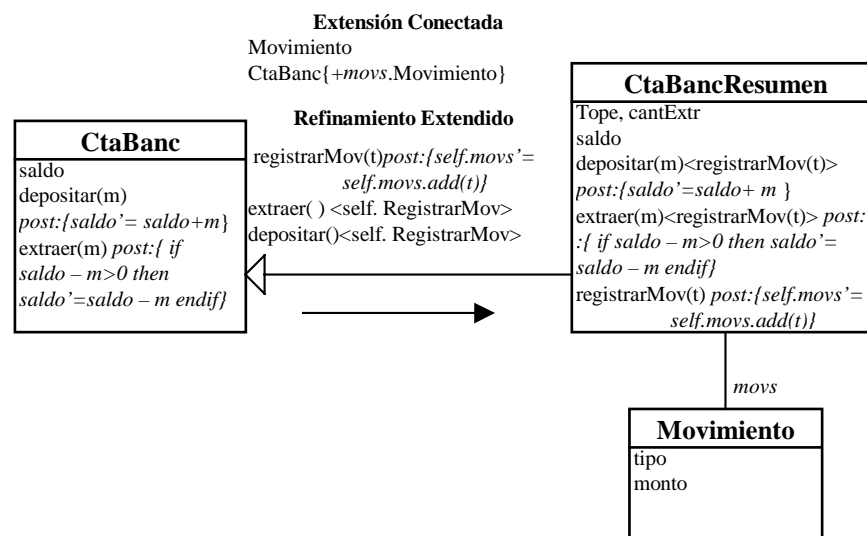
**Extensión Conectada**
Movimiento
CtaBanc{+*movs*.Movimiento}

**Refinamiento Extendido**
registrarMov(t)*post:{self.movs'= self.movs.add(t)}*
extraer( ) <self. RegistrarMov>
depositar()<self. RegistrarMov>

**CtaBanc**
saldo
depositar(m)
*post:{saldo'= saldo+m}*
extraer(m) *post:{ if saldo – m>0 then saldo'=saldo – m endif}*

**CtaBancResumen**
Tope, cantExtr
saldo
depositar(m)<registrarMov(t)>
*post:{saldo'=saldo+ m }*
extraer(m)<registrarMov(t)> *post: :{ if saldo – m>0 then saldo'= saldo – m endif}*
registrarMov(t) *post:{self.movs'= self.movs.add(t)}*

*movs*

**Movimiento**
tipo
monto